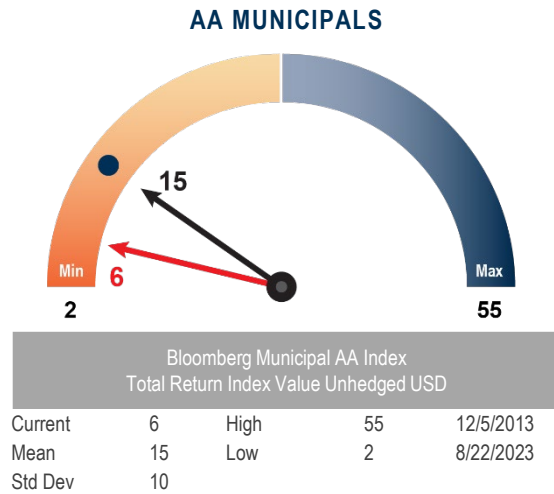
AA MUNICIPALS

15

6

Min

Max

2

55

Bloomberg Municipal AA Index
Total Return Index Value Unhedged USD

| | | | | |
|---|---|---|---|---|
| Current | 6 | High | 55 | 12/5/2013 |
| Mean | 15 | Low | 2 | 8/22/2023 |
| Std Dev | 10 | | | |